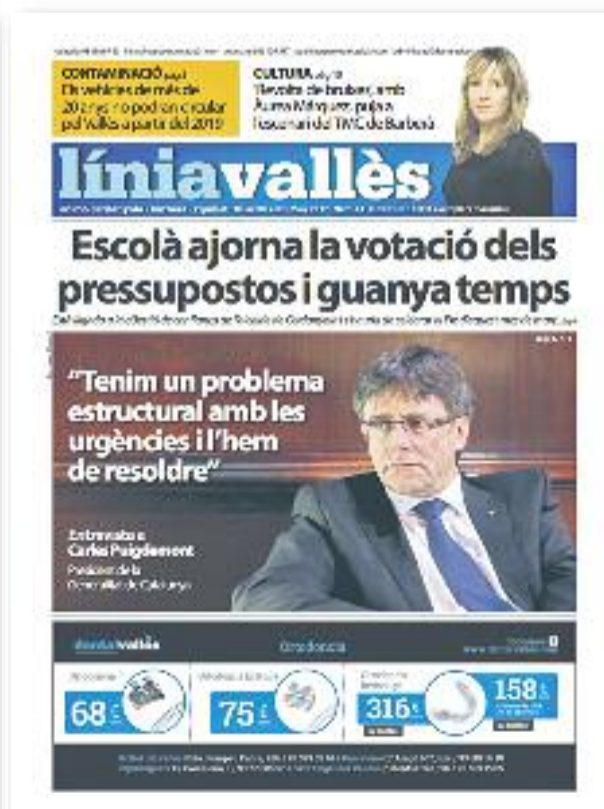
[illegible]

CONTAMINACIÓ pàg.4
Els vehicles de més de 20 anys no podran circular pel Vallès a partir del 2019

CULTURA pàg.18
Tercera de bruixes, amb Àurea Márquez, puja a l'escenari del TMC de Barberà

líniavallès

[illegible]

Escolà ajorna la votació dels pressupostos i guanya temps

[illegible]

"Tenim un problema estructural amb les urgències i l'hem de resoldre"

Entrevista a
Carles Puigdemont
President de la Generalitat de Catalunya

dentalvallès

Ortodòncia

68 €

75 €

316 €

158 €

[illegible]